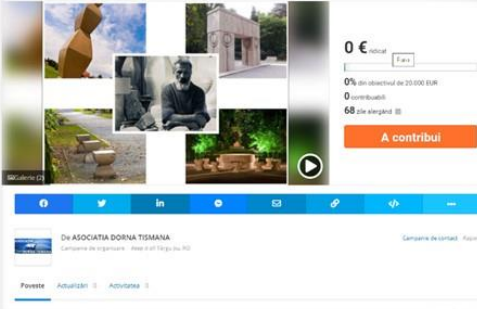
Galerie (2

0 € ridicat

Fără

0% din obiectivul de 20.000 EUR

0 contribuabili

68 zile alergând

A contribui

De ASOCIATIA DORNA TISMANA

Campanie de organizare · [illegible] Târgu Jiu, RO

Campanie de contact

Poveste   Actualizări 0   Activitatea 0